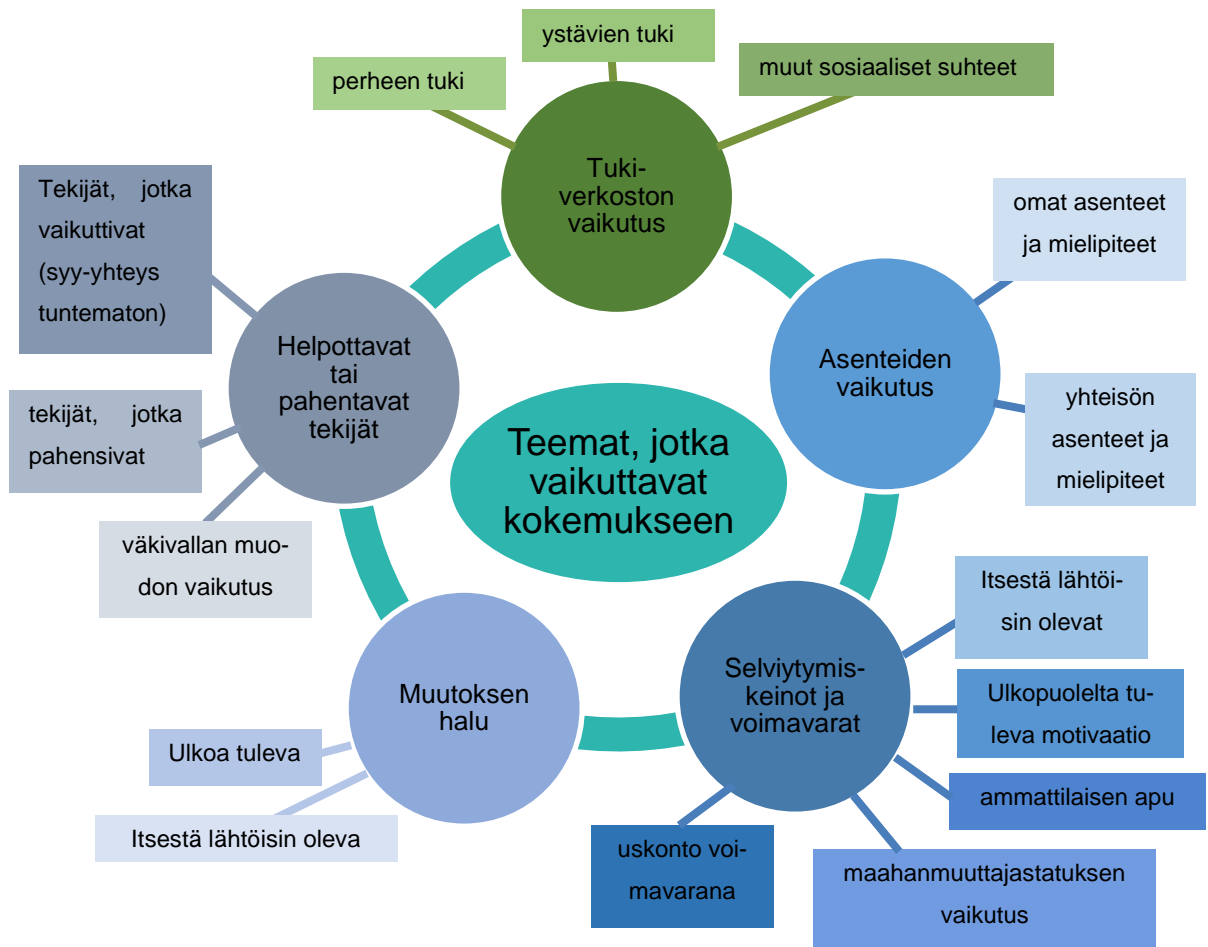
ystävien tuki

perheen tuki

muut sosiaaliset suhteet

Tuki-verkoston vaikutus

Tekijät, jotka vaikuttivat (syy-yhteys tuntematon)

omat asenteet ja mielipiteet

Helpottavat tai pahentavat tekijät

Asenteiden vaikutus

tekijät, jotka pahensivat

Teemat, jotka vaikuttavat kokemukseen

yhteisön asenteet ja mielipiteet

väkivallan muodon vaikutus

Itsestä lähtöisin olevat

Muutoksen halu

Selviytymis-keinot ja voimavarat

Ulkopuolelta tuleva motivaatio

Ulkoa tuleva

ammattilaisen apu

Itsestä lähtöisin oleva

uskonto voimavarana

maahanmuuttajastatuksen vaikutus